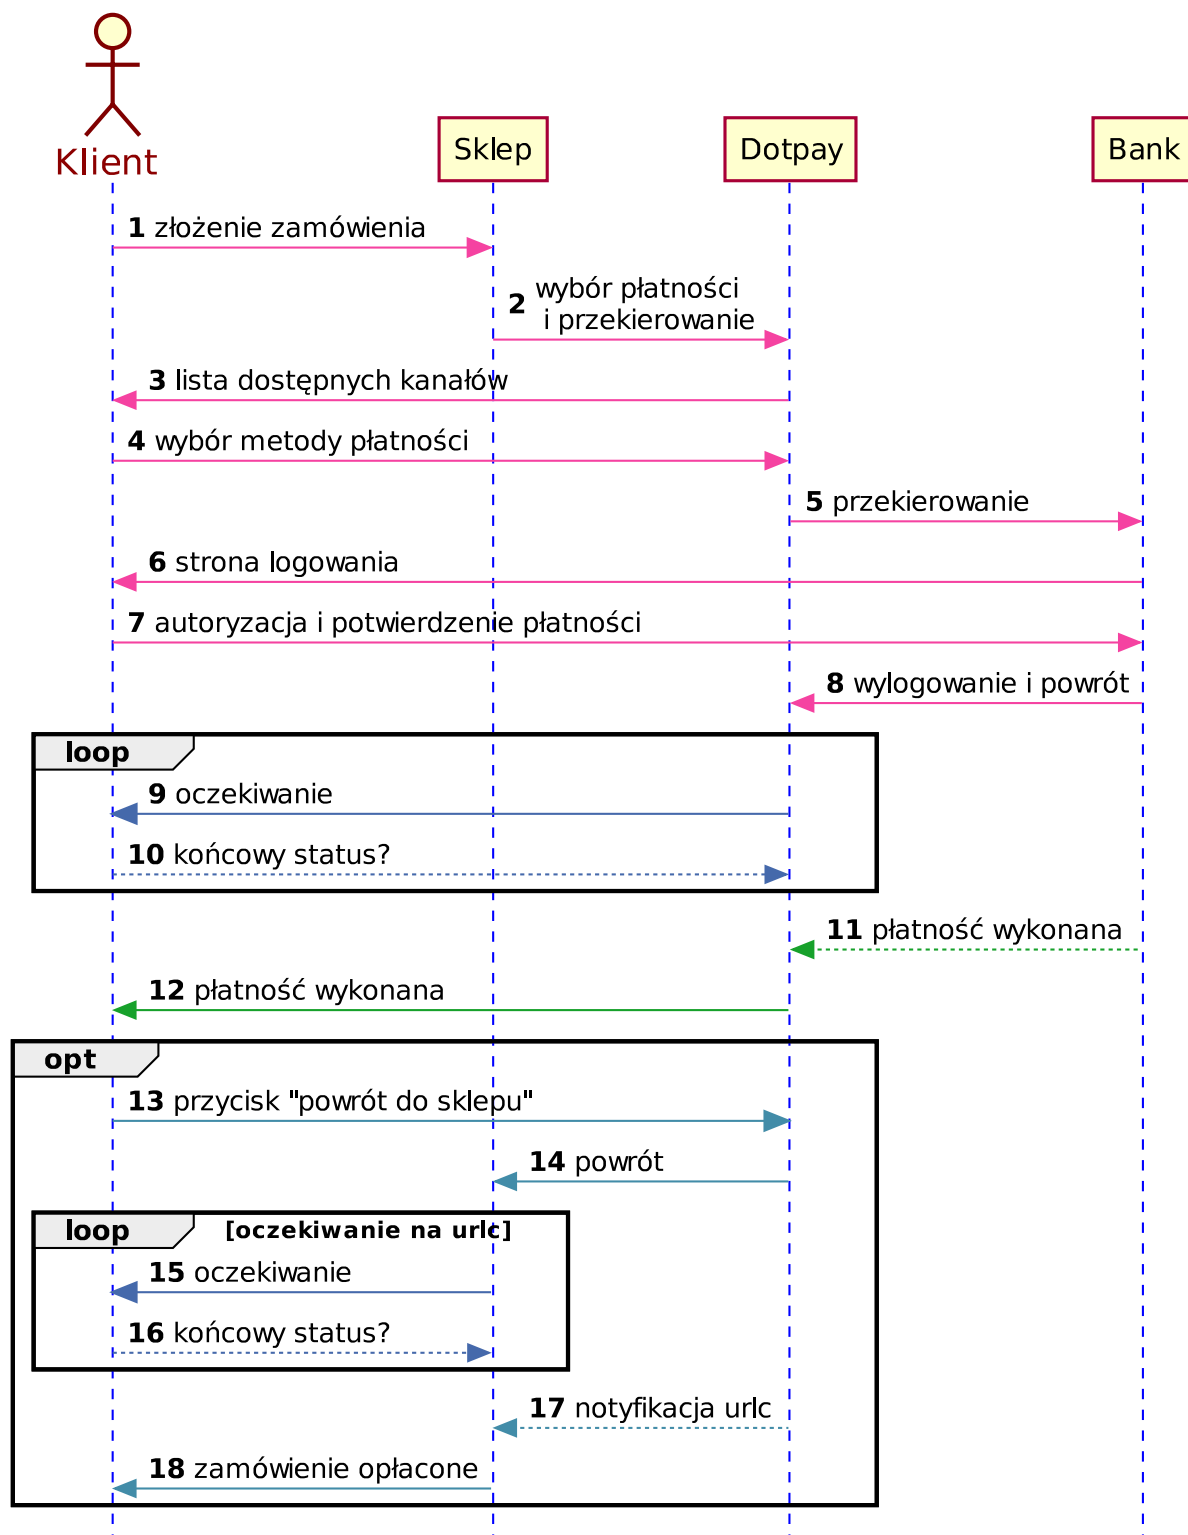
Klient

Sklep

Dotpay

Bank

**1** złożenie zamówienia

**2** wybór płatności i przekierowanie

**3** lista dostępnych kanałów

**4** wybór metody płatności

**5** przekierowanie

**6** strona logowania

**7** autoryzacja i potwierdzenie płatności

**8** wylogowanie i powrót

**loop**

**9** oczekiwanie

**10** końcowy status?

**11** płatność wykonana

**12** płatność wykonana

**opt**

**13** przycisk "powrót do sklepu"

**14** powrót

**loop** **[oczekiwanie na urlc]**

**15** oczekiwanie

**16** końcowy status?

**17** notyfikacja urlc

**18** zamówienie opłacone